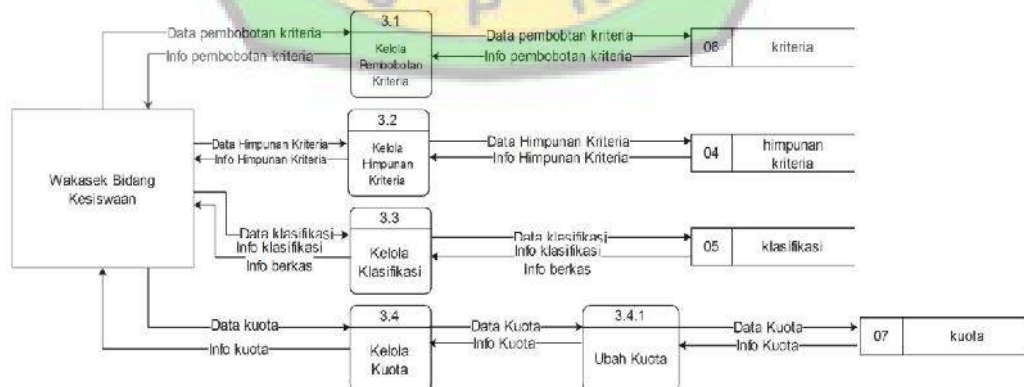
Data pembobotan kriteria
Info pembobotan kriteria

3.1
Kelola Pembobotan Kriteria

Data pembobotan kriteria
Info pembobotan kriteria

06 kriteria

Wakasek Bidang Kesiswaan

Data Himpunan Kriteria
Info Himpunan Kriteria

3.2
Kelola Himpunan Kriteria

Data Himpunan Kriteria
Info Himpunan Kriteria

04 himpunan kriteria

Data klasifikasi
Info klasifikasi
Info berkas

3.3
Kelola Klasifikasi

Data klasifikasi
Info klasifikasi
Info berkas

05 klasifikasi

Data kuota
Info kuota

3.4
Kelola Kuota

Data Kuota
Info Kuota

3.4.1
Ubah Kuota

Data Kuota
Info Kuota

07 kuota